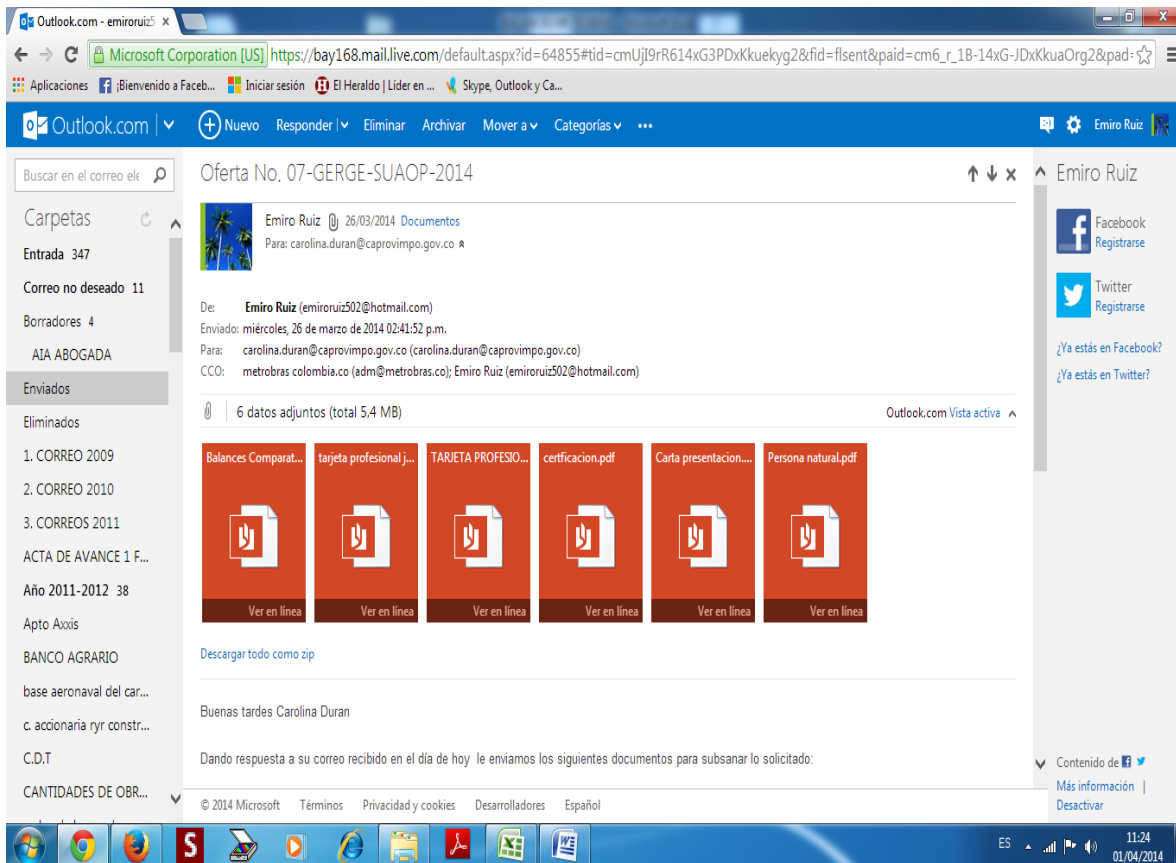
Outlook.com - emiroruiz5 ×

Microsoft Corporation [US] https://bay168.mail.live.com/default.aspx?id=64855#tid=cmUjI9rR614xG3PDxKkuekyg2&fid=flsent&paid=cm6_r_1B-14xG-JDxKkuaOrg2&pad:

Aplicaciones ¡Bienvenido a Faceb... Iniciar sesión El Heraldo | Líder en ... Skype, Outlook y Ca...

Outlook.com | Nuevo Responder | Eliminar Archivar Mover a Categorías ••• Emiro Ruiz

Buscar en el correo ele

Carpetas
Entrada 347
Correo no deseado 11
Borradores 4
AIA ABOGADA
Enviados
Eliminados
1. CORREO 2009
2. CORREO 2010
3. CORREOS 2011
ACTA DE AVANCE 1 F...
Año 2011-2012 38
Apto Axxis
BANCO AGRARIO
base aeronaval del car...
c. accionaria ryr constr...
C.D.T
CANTIDADES DE OBR...

Oferta No. 07-GERGE-SUAOP-2014

Emiro Ruiz 26/03/2014 Documentos
Para: carolina.duran@caprovimpo.gov.co

De: Emiro Ruiz (emiroruiz502@hotmail.com)
Enviado: miércoles, 26 de marzo de 2014 02:41:52 p.m.
Para: carolina.duran@caprovimpo.gov.co (carolina.duran@caprovimpo.gov.co)
CCO: metrobras colombia.co (adm@metrobras.co); Emiro Ruiz (emiroruiz502@hotmail.com)

6 datos adjuntos (total 5,4 MB) Outlook.com Vista activa

Balances Comparat... tarjeta profesional j... TARJETA PROFESIO... certficacion.pdf Carta presentacion.... Persona natural.pdf
Ver en línea Ver en línea Ver en línea Ver en línea Ver en línea Ver en línea

Descargar todo como zip

Buenas tardes Carolina Duran

Dando respuesta a su correo recibido en el día de hoy le enviamos los siguientes documentos para subsanar lo solicitado:

© 2014 Microsoft Términos Privacidad y cookies Desarrolladores Español

Emiro Ruiz
Facebook
Registrarse
Twitter
Registrarse
¿Ya estás en Facebook?
¿Ya estás en Twitter?

Contenido de
Más información |
Desactivar

ES 11:24 01/04/2014